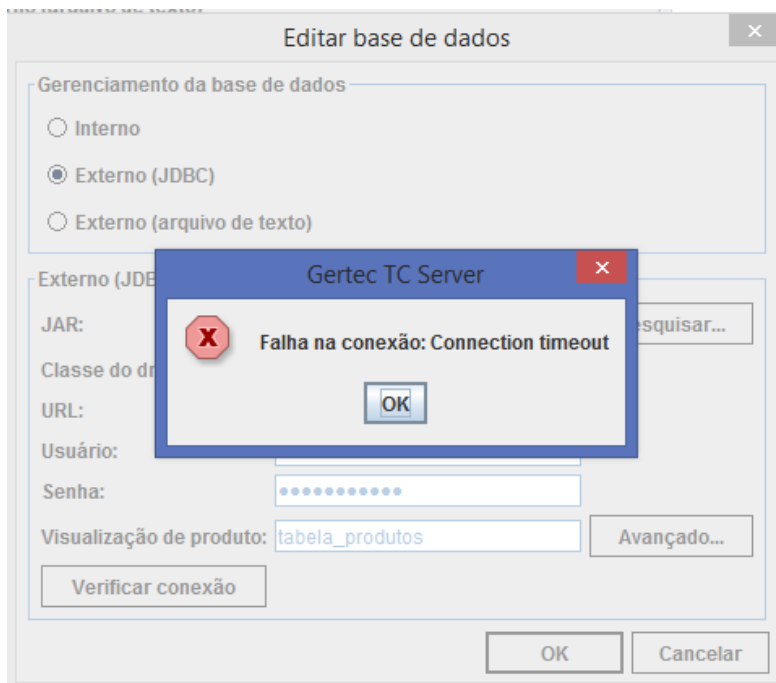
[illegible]

Editar base de dados

×

Gerenciamento da base de dados

Interno

Externo (JDBC)

Externo (arquivo de texto)

Externo (JDB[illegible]

JAR:

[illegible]esquisar...

Classe do dr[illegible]

URL:

Usuário:

Senha:

●●●●●●●●●●●

Visualização de produto: tabela_produtos

Avançado...

Verificar conexão

OK

Cancelar

Gertec TC Server

×

Falha na conexão: Connection timeout

OK